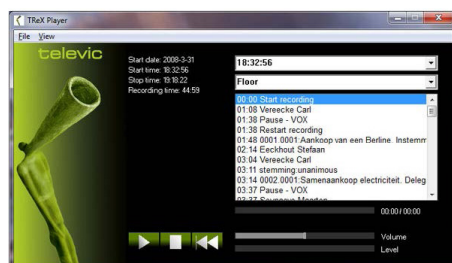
TReX Player

File View

televic

Start date: 2008-3-31
Start time: 18:32:56
Stop time: 19:18:22
Recording time: 44:59

18:32:56

Floor

00:00 Start recording
01:08 Vereecke Carl
01:38 Pause - VOX
01:38 Restart recording
01:48 0001 0001:Aankoop van een Berline. Instemm
02:14 Eeckhout Stefaan
03:04 Vereecke Carl
03:11 stemming:unanimous
03:14 0002 0001:Samenaankoop electriciteit. Deleg
03:37 Pause - VOX
03:37 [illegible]

00:00 / 00:00

Volume

Level